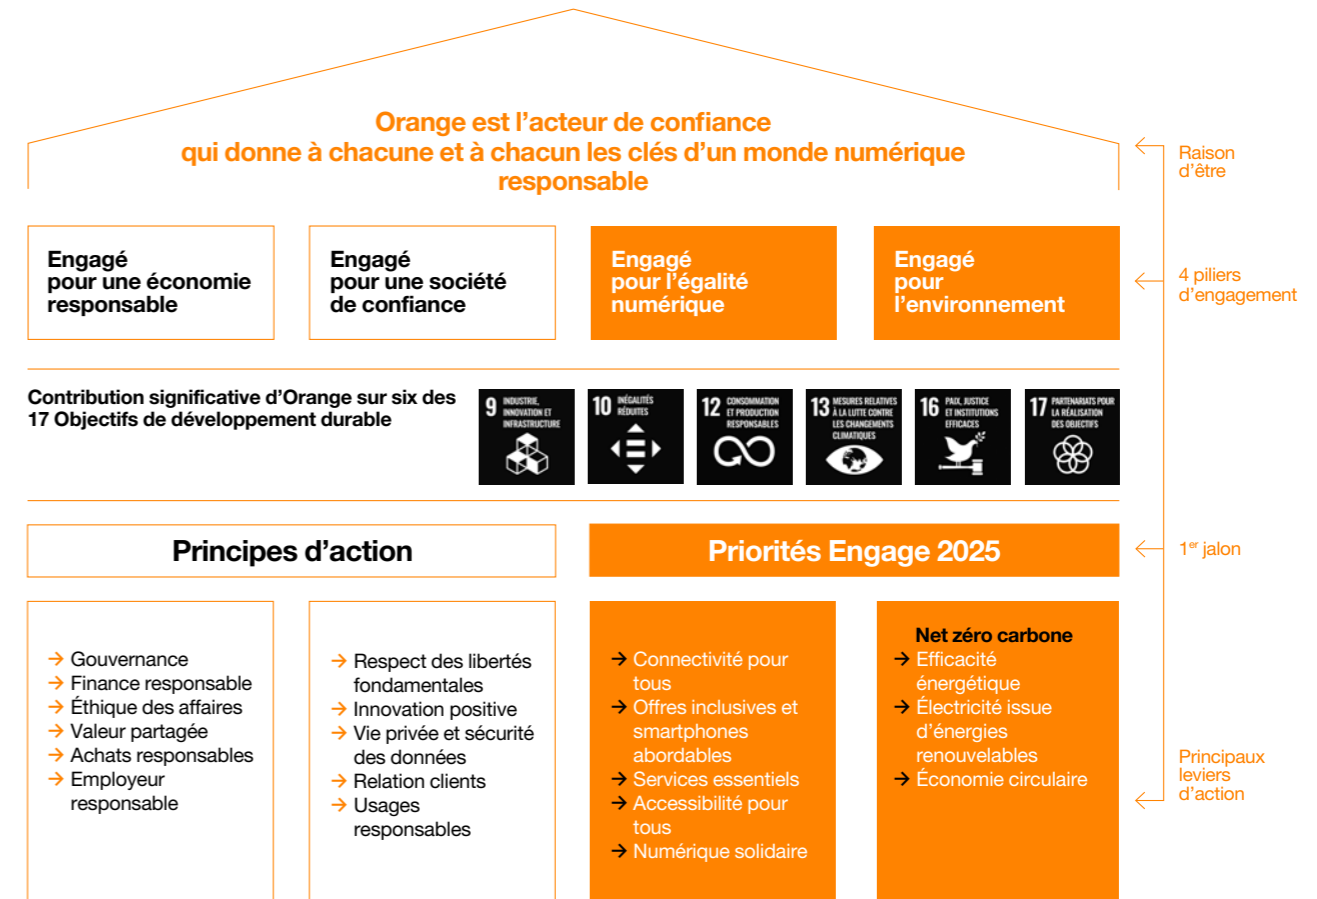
Orange est l'acteur de confiance qui donne à chacune et à chacun les clés d'un monde numérique responsable

Raison d'être

Engagé pour une économie responsable

Engagé pour une société de confiance

Engagé pour l'égalité numérique

Engagé pour l'environnement

4 piliers d'engagement

Contribution significative d'Orange sur six des 17 Objectifs de développement durable

9 INDUSTRIE, INNOVATION ET INFRASTRUCTURE

10 INÉGALITÉS RÉDUITES

12 CONSOMMATION ET PRODUCTION RESPONSABLES

13 MESURES RELATIVES À LA LUTTE CONTRE LES CHANGEMENTS CLIMATIQUES

16 PAIX, JUSTICE ET INSTITUTIONS EFFICACES

17 PARTENARIATS POUR LA RÉALISATION DES OBJECTIFS

Principes d'action

Priorités Engage 2025

$1^{er}$ jalon

→ Gouvernance
→ Finance responsable
→ Éthique des affaires
→ Valeur partagée
→ Achats responsables
→ Employeur responsable

→ Respect des libertés fondamentales
→ Innovation positive
→ Vie privée et sécurité des données
→ Relation clients
→ Usages responsables

→ Connectivité pour tous
→ Offres inclusives et smartphones abordables
→ Services essentiels
→ Accessibilité pour tous
→ Numérique solidaire

Net zéro carbone
→ Efficacité énergétique
→ Électricité issue d'énergies renouvelables
→ Économie circulaire

Principaux leviers d'action